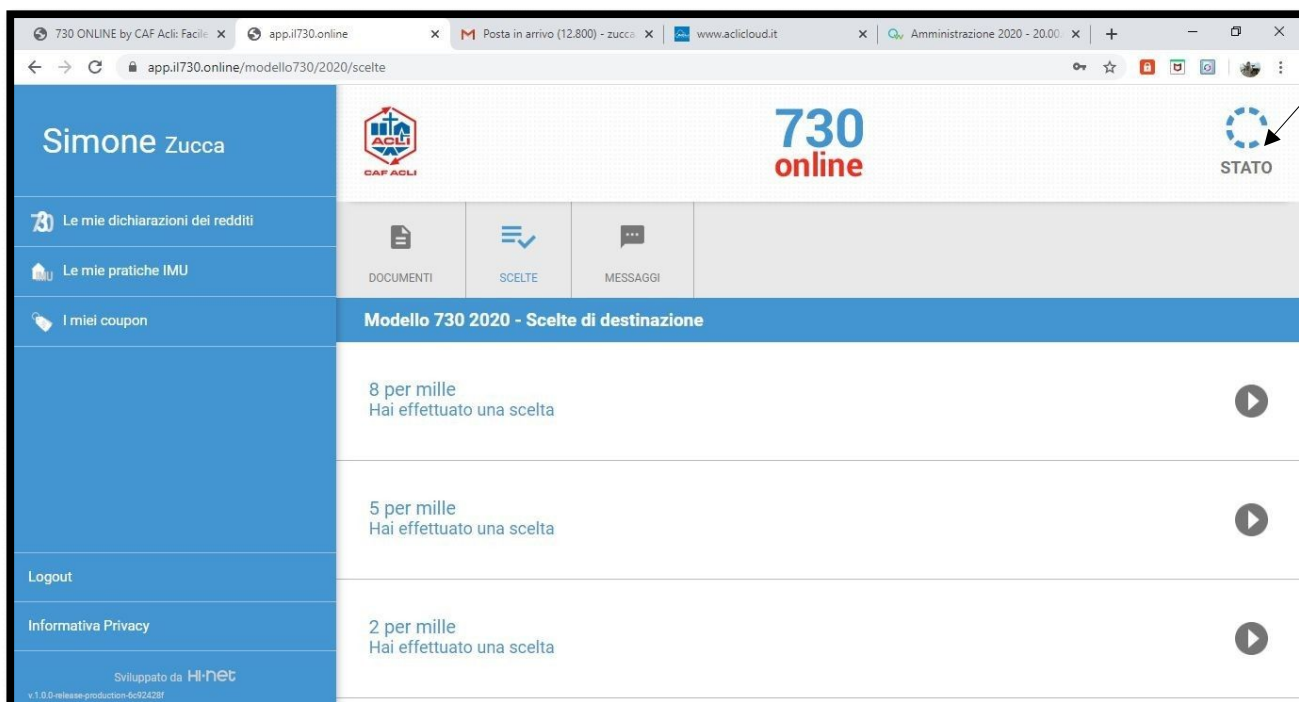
730 ONLINE by CAF Acli: Facile ×
app.il730.online ×
Posta in arrivo (12.800) - zucca ×
www.aclicloud.it ×
Amministrazione 2020 - 20.00 ×
+

app.il730.online/modello730/2020/scelte

Simone Zucca

Le mie dichiarazioni dei redditi

Le mie pratiche IMU

I miei coupon

Logout

Informativa Privacy

Sviluppato da HI-net
v.1.0.0-release-production-6c92428f

ACLI
CAF ACLI

730
online

STATO

DOCUMENTI
SCELTE
MESSAGGI

Modello 730 2020 - Scelte di destinazione

8 per mille
Hai effettuato una scelta

5 per mille
Hai effettuato una scelta

2 per mille
Hai effettuato una scelta